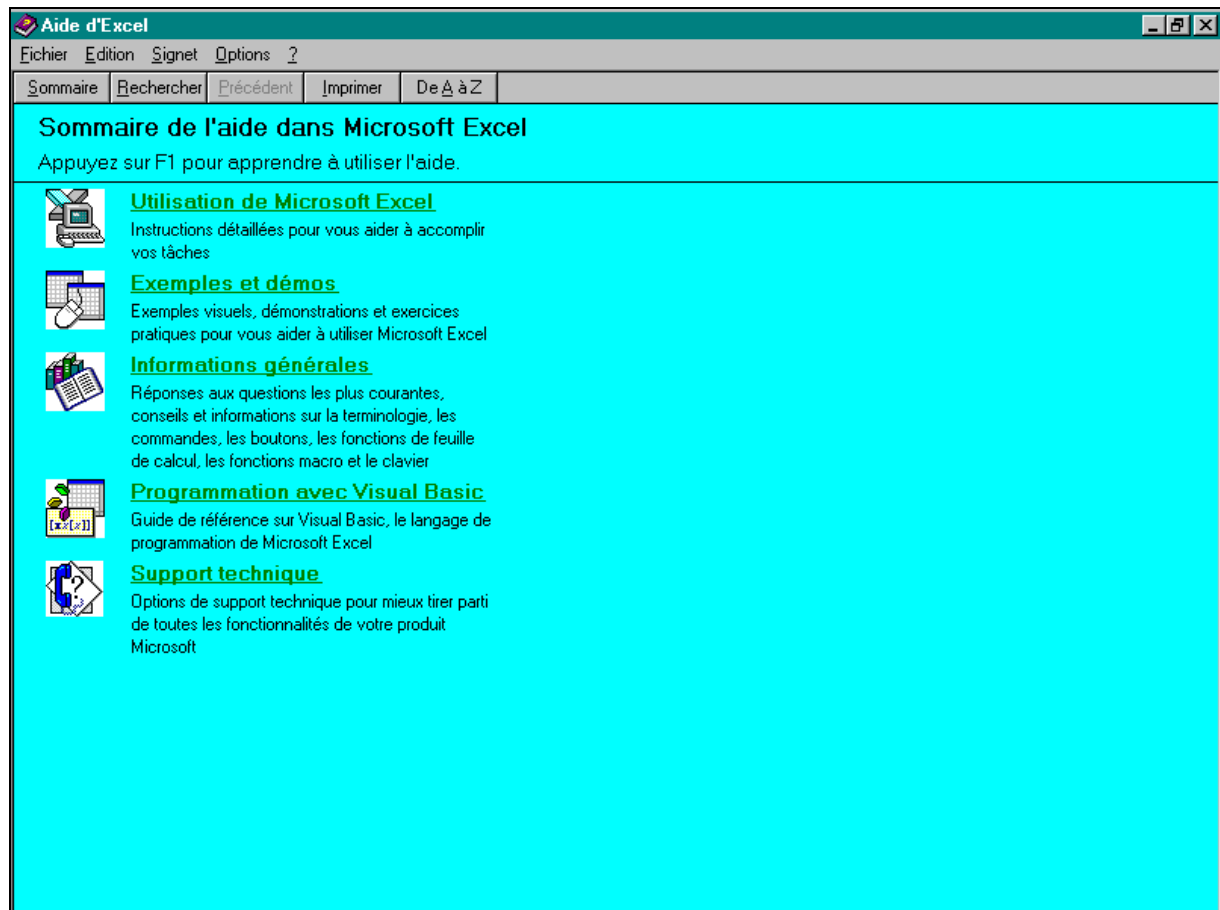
Aide d'Excel

Fichier Edition Signet Options ?

Sommaire Rechercher Précédent Imprimer De A à Z

Sommaire de l'aide dans Microsoft Excel

Appuyez sur F1 pour apprendre à utiliser l'aide.

Utilisation de Microsoft Excel

Instructions détaillées pour vous aider à accomplir vos tâches

Exemples et démos

Exemples visuels, démonstrations et exercices pratiques pour vous aider à utiliser Microsoft Excel

Informations générales

Réponses aux questions les plus courantes, conseils et informations sur la terminologie, les commandes, les boutons, les fonctions de feuille de calcul, les fonctions macro et le clavier

Programmation avec Visual Basic

Guide de référence sur Visual Basic, le langage de programmation de Microsoft Excel

Support technique

Options de support technique pour mieux tirer parti de toutes les fonctionnalités de votre produit Microsoft